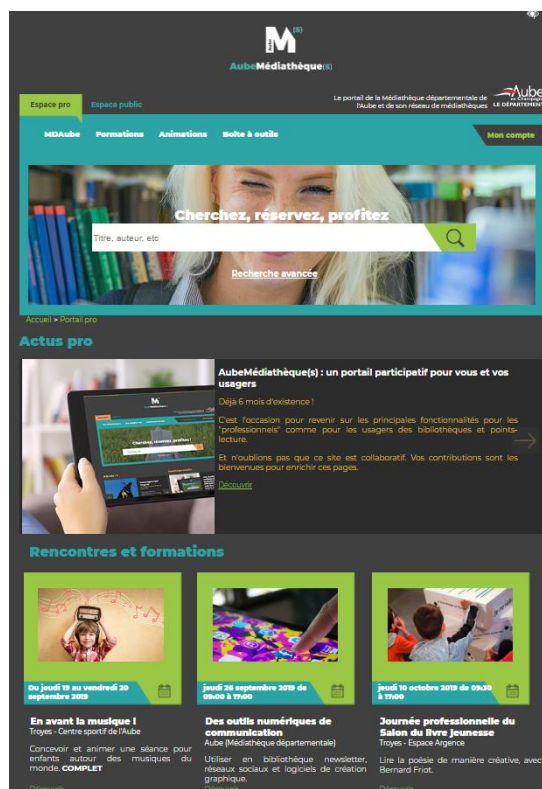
M(S)

AubeMédiathèque(s)

Espace pro Espace public

Le portail de la Médiathèque départementale de l'Aube et de son réseau de médiathèques

Aube en Champagne LE DÉPARTEMENT

MDAube Formations Animations Boîte à outils

Mon compte

Cherchez, réservez, profitez

Titre, auteur, etc

Recherche avancée

Accueil » Portail pro

Actus pro

AubeMédiathèque(s) : un portail participatif pour vous et vos usagers

Déjà 6 mois d'existence !

C'est l'occasion pour revenir sur les principales fonctionnalités pour les "professionnels" comme pour les usagers des bibliothèques et points-lecture.

Et n'oublions pas que ce site est collaboratif. Vos contributions sont les bienvenues pour enrichir ces pages.

Découvrir

Rencontres et formations

Du jeudi 19 au vendredi 20 septembre 2019

En avant la musique !

Troyes - Centre sportif de l'Aube

Concevoir et animer une séance pour enfants autour des musiques du monde. COMPLET

jeudi 26 septembre 2019 de 09:00 à 17:00

Des outils numériques de communication

Aube (Médiathèque départementale)

Utiliser en bibliothèque newsletter, réseaux sociaux et logiciels de création graphique.

jeudi 10 octobre 2019 de 09:30 à 17:00

Journée professionnelle du Salon du livre jeunesse

Troyes - Espace Argence

Lire la poésie de manière créative, avec Bernard Friot.